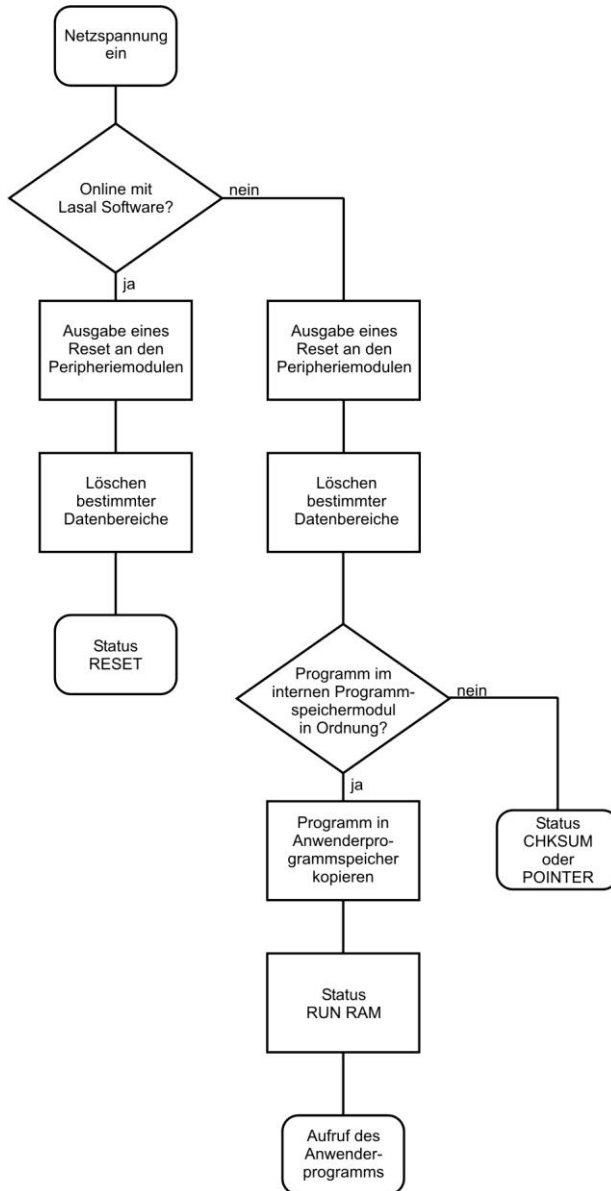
Netzspannung ein

Online mit Lasal Software?

nein

ja

Ausgabe eines Reset an den Peripheriemodulen

Ausgabe eines Reset an den Peripheriemodulen

Löschen bestimmter Datenbereiche

Löschen bestimmter Datenbereiche

Status RESET

Programm im internen Programmspeichermodul in Ordnung?

nein

ja

Programm in Anwenderprogrammspeicher kopieren

Status CHKSUM oder POINTER

Status RUN RAM

Aufruf des Anwenderprogramms